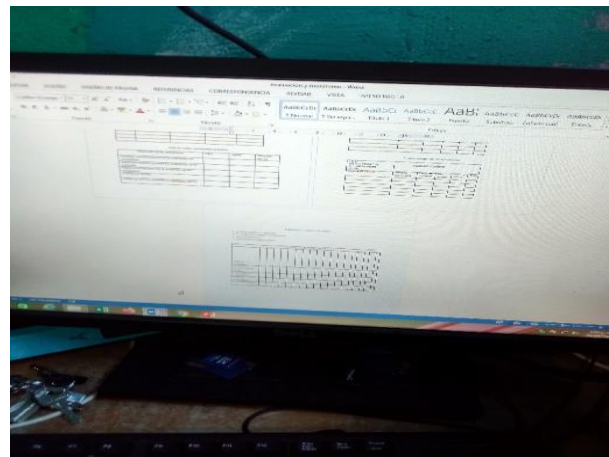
DISEÑO   DISEÑO DE PÁGINA   REFERENCIAS   CORRESPONDENCIA   REVISAR   VISTA

AaBbCcDc   AaBbCcDc   AaBbCc   AaBbCcc   AaB   AaBbCcC   AaBbCcD   AaBbCcDi
¶ Normal   ¶ Sin espa...   Título 1   Título 2   Título   Subtítulo   Énfasis sutil   Énfasis

Párrafo   Estilos

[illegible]